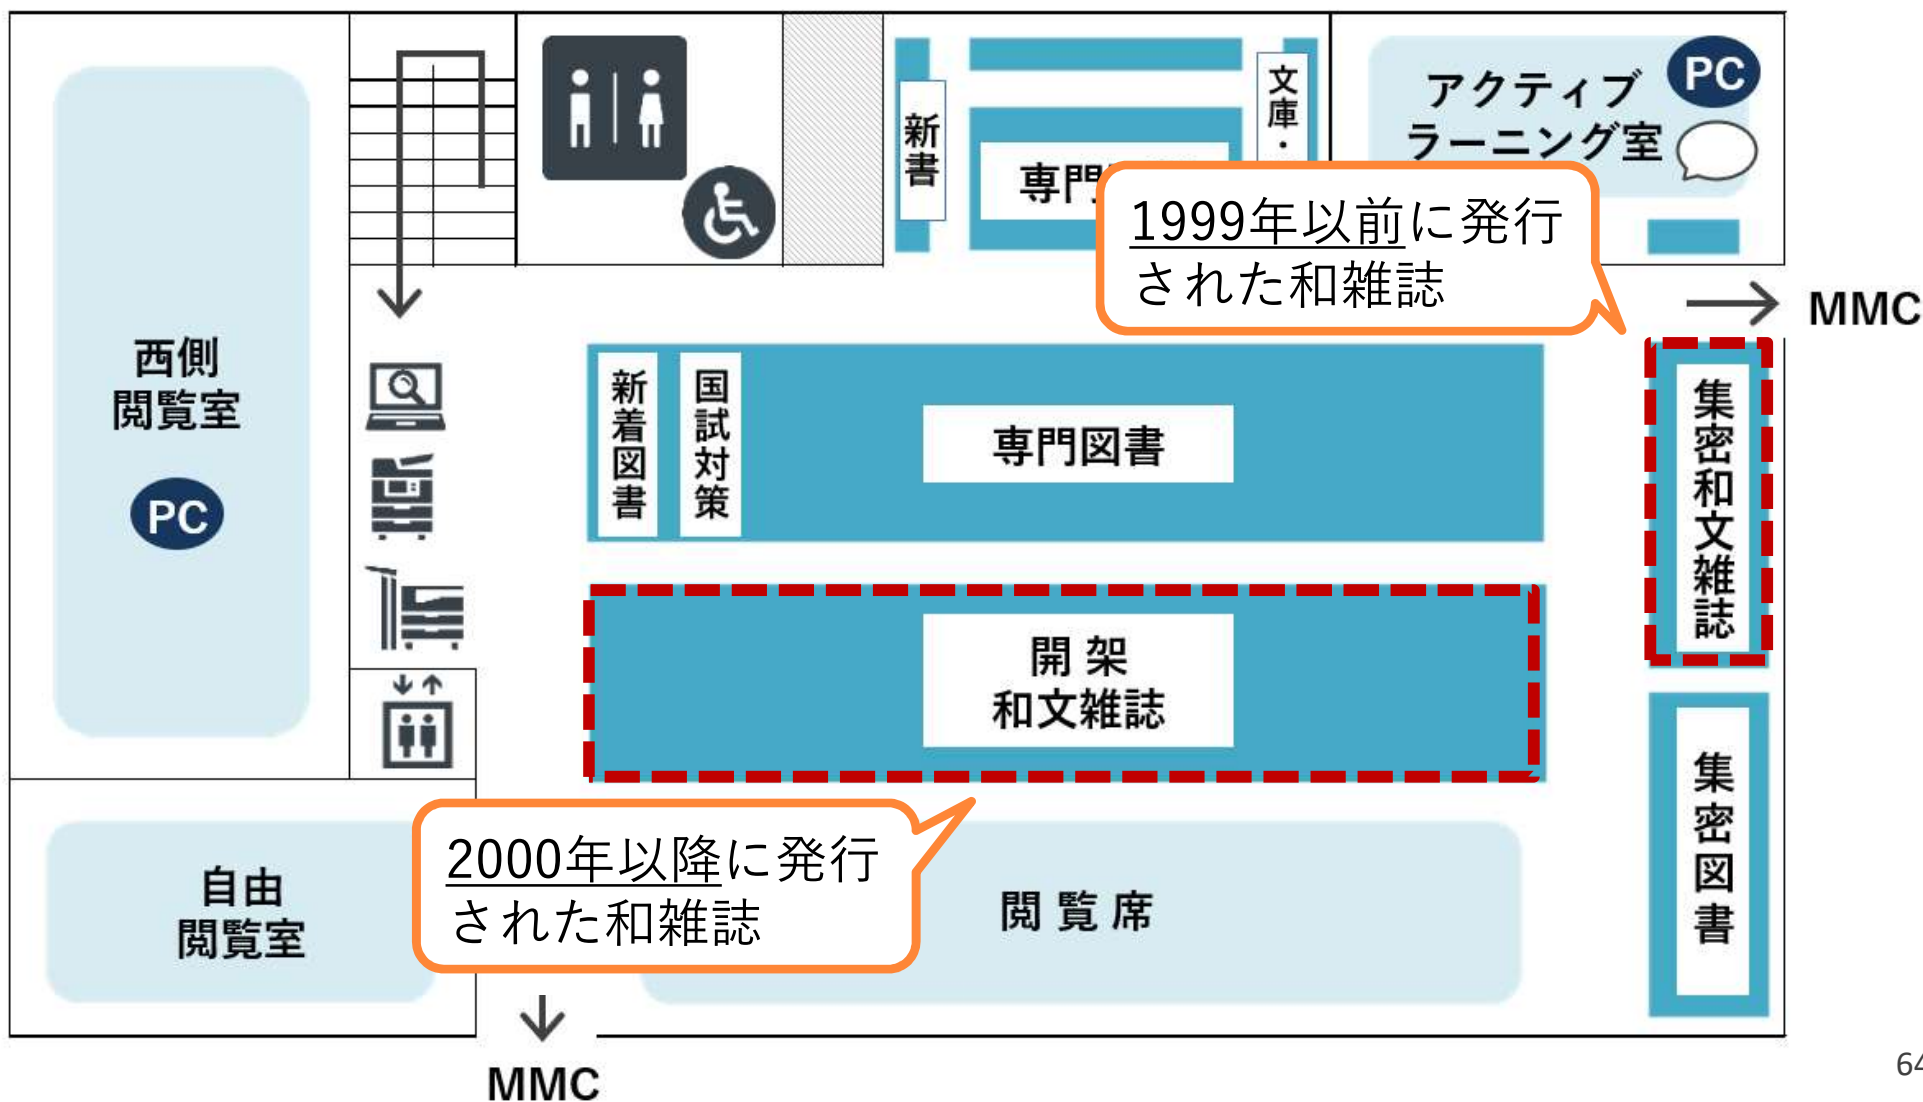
西側
閲覧室

PC

新書

専門

文庫・

アクティブ
ラーニング室

PC

1999年以前に発行
された和雑誌

MMC

新着図書

国試対策

専門図書

集密和文雑誌

開架
和文雑誌

集密図書

自由
閲覧室

2000年以降に発行
された和雑誌

閲覧席

MMC

64